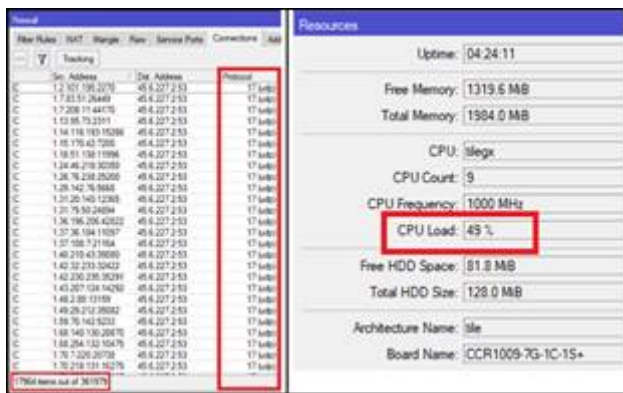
Firewall

Filter Rules NAT Mangle Raw Service Ports Connections Add

Tracking

| | Src. Address | Dst. Address | Protocol |
|---|---|---|---|
| C | 1.2.101.195:2270 | 45.6.227.2:53 | 17 (udp) |
| C | 1.7.83.51:26449 | 45.6.227.2:53 | 17 (udp) |
| C | 1.7.208.11:44476 | 45.6.227.2:53 | 17 (udp) |
| C | 1.13.95.73:2311 | 45.6.227.2:53 | 17 (udp) |
| C | 1.14.116.193:15286 | 45.6.227.2:53 | 17 (udp) |
| C | 1.15.170.42:7205 | 45.6.227.2:53 | 17 (udp) |
| C | 1.18.51.150:11996 | 45.6.227.2:53 | 17 (udp) |
| C | 1.24.46.219:30359 | 45.6.227.2:53 | 17 (udp) |
| C | 1.26.76.238:25200 | 45.6.227.2:53 | 17 (udp) |
| C | 1.29.142.76:5668 | 45.6.227.2:53 | 17 (udp) |
| C | 1.31.20.140:12365 | 45.6.227.2:53 | 17 (udp) |
| C | 1.31.79.50:24694 | 45.6.227.2:53 | 17 (udp) |
| C | 1.36.196.206:42822 | 45.6.227.2:53 | 17 (udp) |
| C | 1.37.36.184:11097 | 45.6.227.2:53 | 17 (udp) |
| C | 1.37.108.7:2164 | 45.6.227.2:53 | 17 (udp) |
| C | 1.40.210.43:39080 | 45.6.227.2:53 | 17 (udp) |
| C | 1.42.32.233:32427 | 45.6.227.2:53 | 17 (udp) |
| C | 1.42.230.235:35291 | 45.6.227.2:53 | 17 (udp) |
| C | 1.43.207.124:14260 | 45.6.227.2:53 | 17 (udp) |
| C | 1.48.2.88:13159 | 45.6.227.2:53 | 17 (udp) |
| C | 1.49.28.212:35682 | 45.6.227.2:53 | 17 (udp) |
| C | 1.59.76.142:5233 | 45.6.227.2:53 | 17 (udp) |
| C | 1.68.140.130:20670 | 45.6.227.2:53 | 17 (udp) |
| C | 1.68.254.132:10475 | 45.6.227.2:53 | 17 (udp) |
| C | 1.70.7.220:20730 | 45.6.227.2:53 | 17 (udp) |
| C | 1.70.218.131:16275 | 45.6.227.2:53 | 17 (udp) |

17964 items out of 361979

Resources

Uptime: 04:24:11

Free Memory: 1319.6 MiB

Total Memory: 1904.0 MiB

CPU: tilegx

CPU Count: 9

CPU Frequency: 1000 MHz

CPU Load: 49 %

Free HDD Space: 81.8 MiB

Total HDD Size: 128.0 MiB

Architecture Name: tile

Board Name: CCR1009-7G-1C-1S+